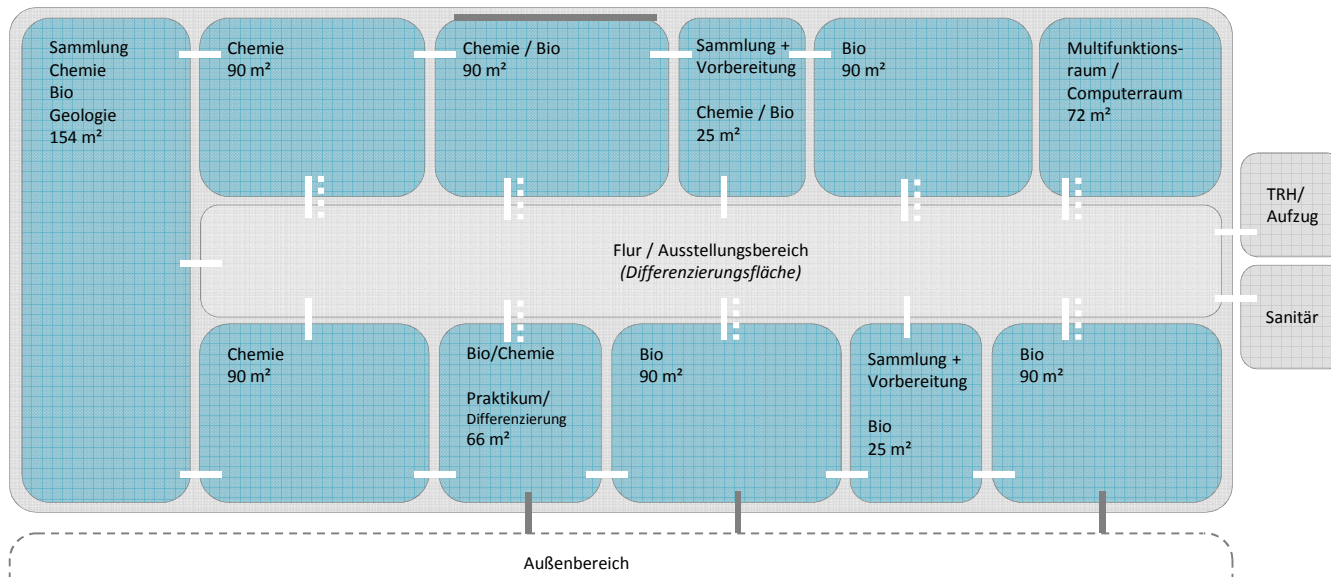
Sammlung
Chemie
Bio
Geologie
154 m²

Chemie
90 m²

Chemie / Bio
90 m²

Sammlung +
Vorbereitung

Chemie / Bio
25 m²

Bio
90 m²

Multifunktionsraum /
Computerraum
72 m²

TRH/
Aufzug

Flur / Ausstellungsbereich
*(Differenzierungsfläche)*

Sanitär

Chemie
90 m²

Bio/Chemie

Praktikum/
Differenzierung
66 m²

Bio
90 m²

Sammlung +
Vorbereitung

Bio
25 m²

Bio
90 m²

Außenbereich